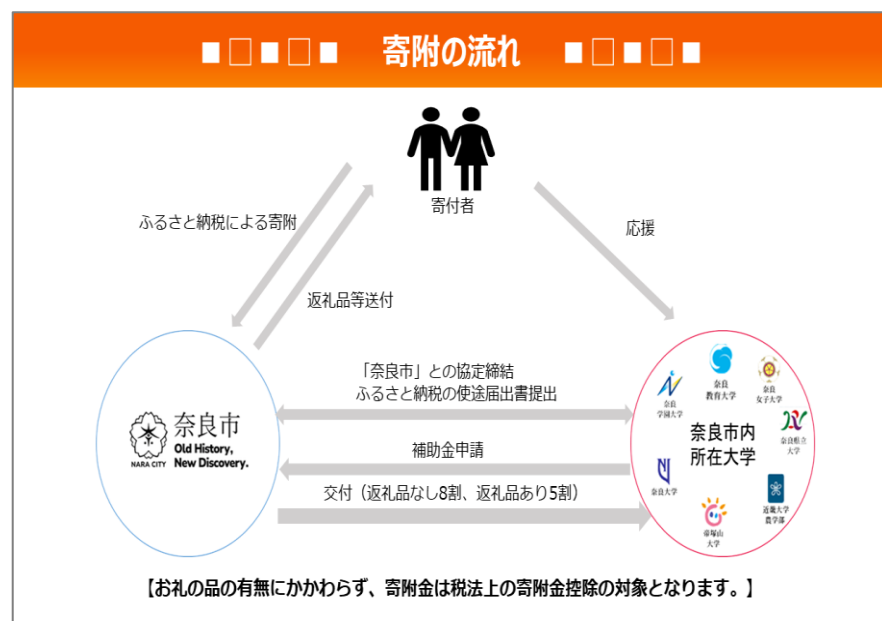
■□■□■　寄附の流れ　■□■□■

寄付者

ふるさと納税による寄附

返礼品等送付

応援

「奈良市」との協定締結
ふるさと納税の使途届出書提出

補助金申請

交付（返礼品なし8割、返礼品あり5割）

奈良市
NARA CITY
Old History,
New Discovery.

奈良市内
所在大学

奈良学園大学
奈良教育大学
奈良女子大学
奈良県立大学
奈良大学
帝塚山大学
近畿大学農学部

【お礼の品の有無にかかわらず、寄附金は税法上の寄附金控除の対象となります。】